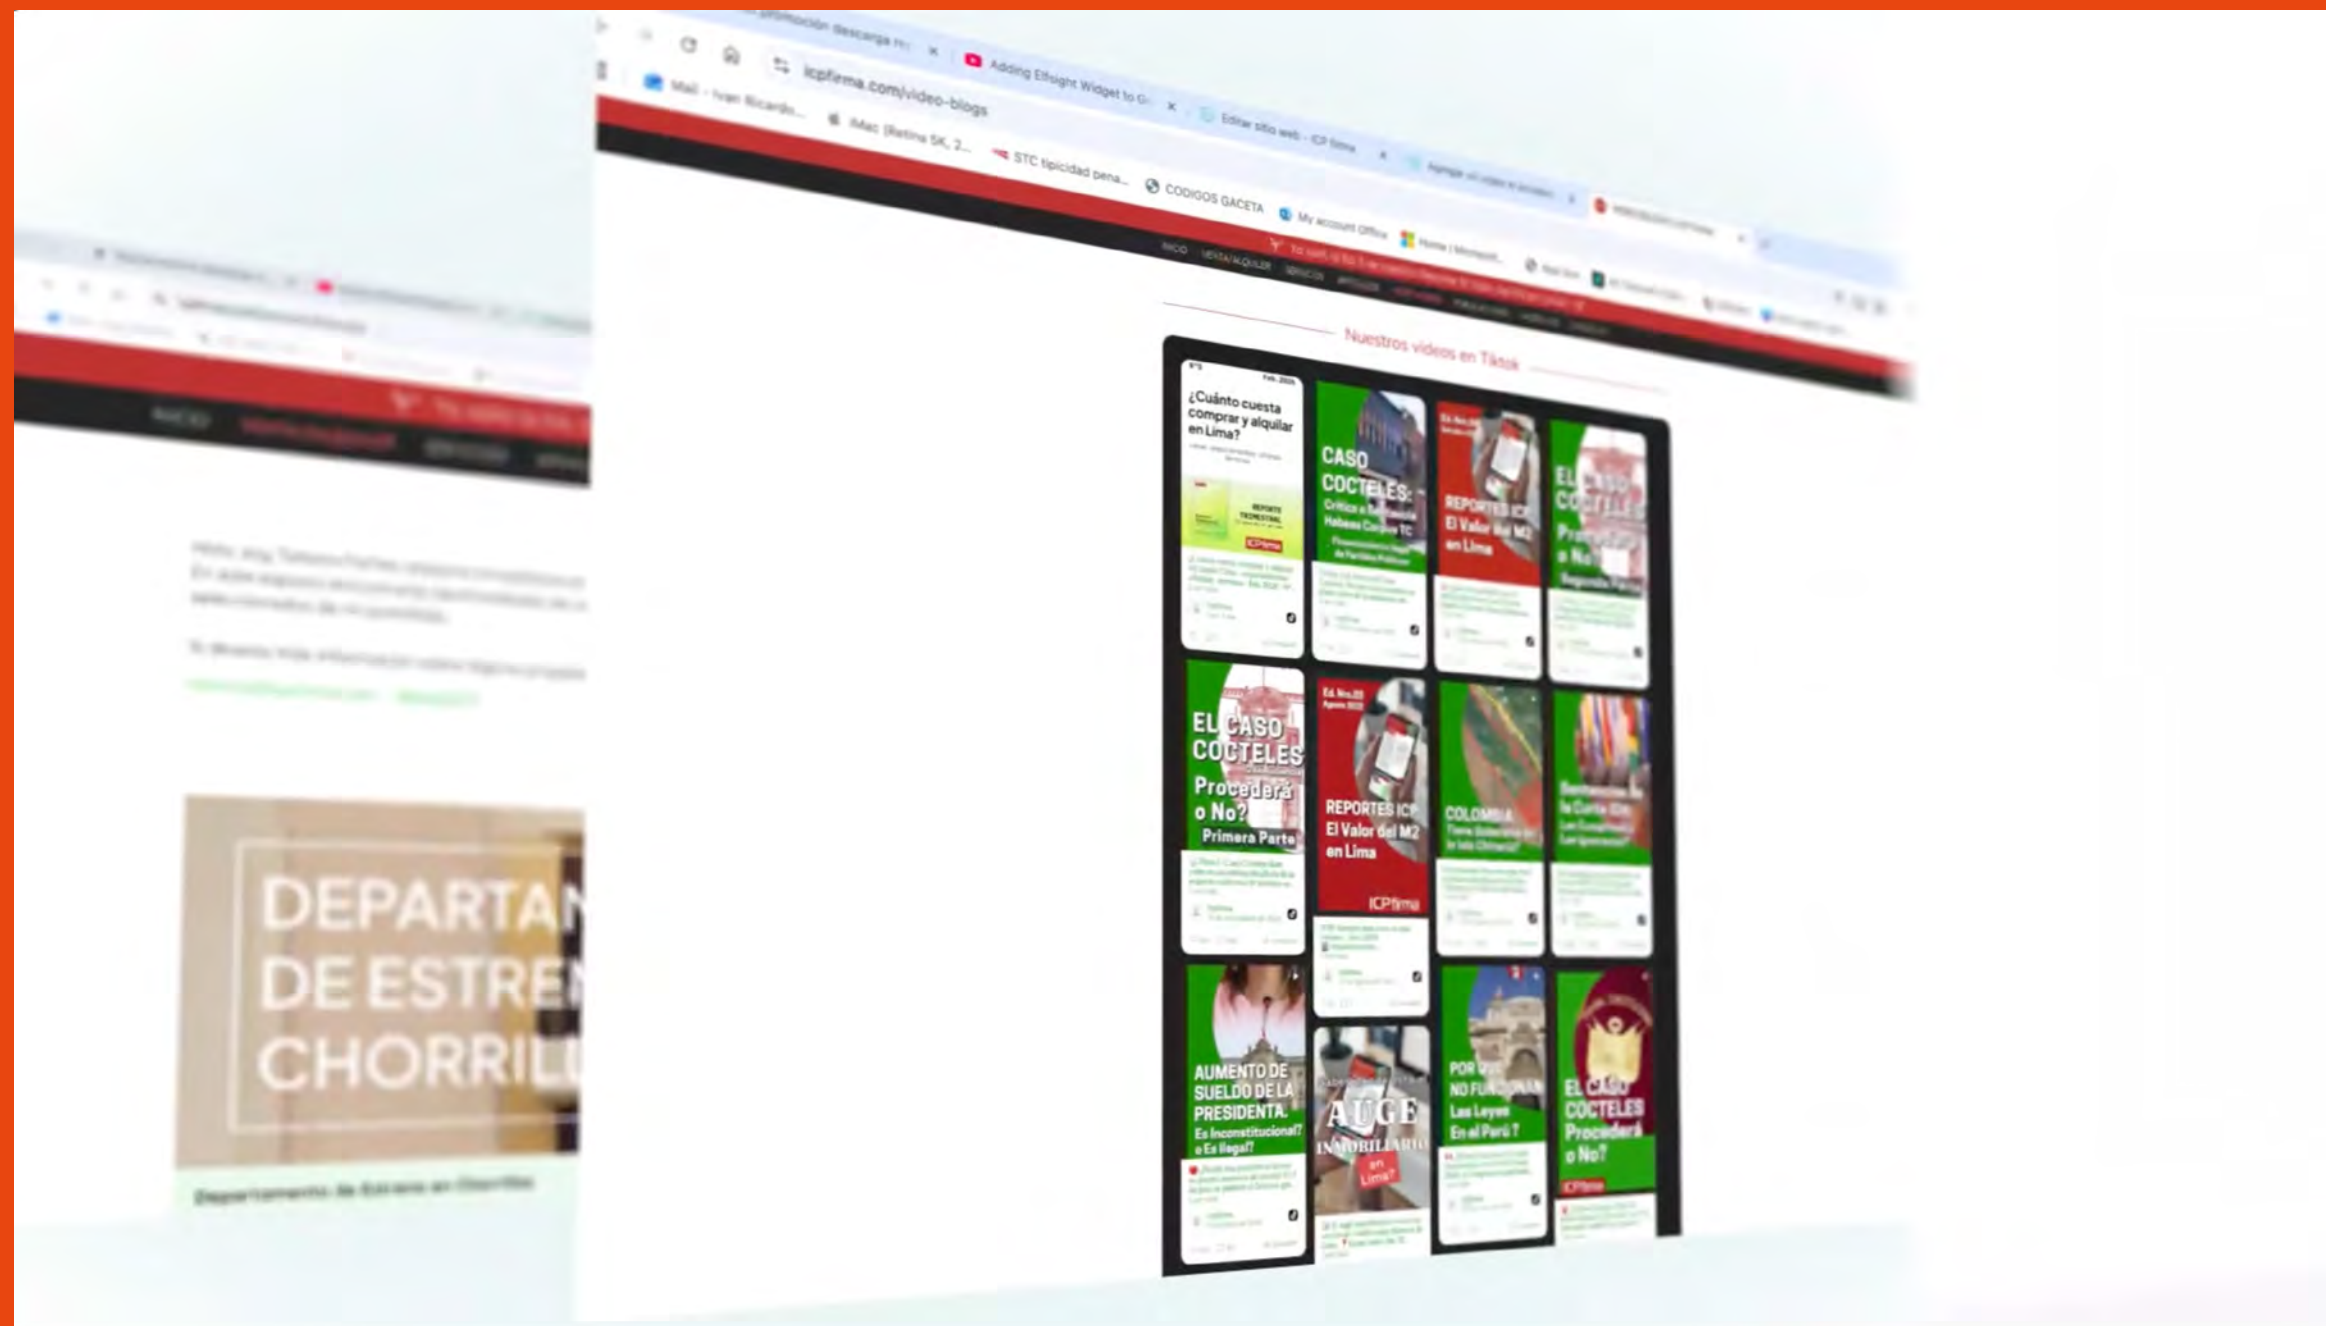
promoción descarga
Adding Elfsight Widget to
Editar sitio web - ICP firma
icpfirma.com/video-blogs
Mail - Ivan Ricardo...
iMac (Retina 5K, 2...
STC tipicidad pena...
CODIGOS GACETA
My account Office
Home | Microsoft
Nuestros videos en Tiktok
¿Cuánto cuesta comprar y alquilar en Lima?
REPORTE TRIMESTRAL
ICPfirma
CASO COCTELES:
REPORTES ICP El Valor del M2 en Lima
EL CASO COCTELES
EL CASO COCTELES Procederá o No? Primera Parte
REPORTES ICP El Valor del M2 en Lima
ICPfirma
COLOMBIA
AUMENTO DE SUELDO DE LA PRESIDENTA. Es Inconstitucional? o Es Ilegal?
AUGE INMOBILIARIO en Lima?
POR QUÉ NO FUNCIONAN Las Leyes En el Perú?
EL CASO COCTELES Procederá o No?
ICPfirma
DEPARTA
DE ESTRE
CHORRIL